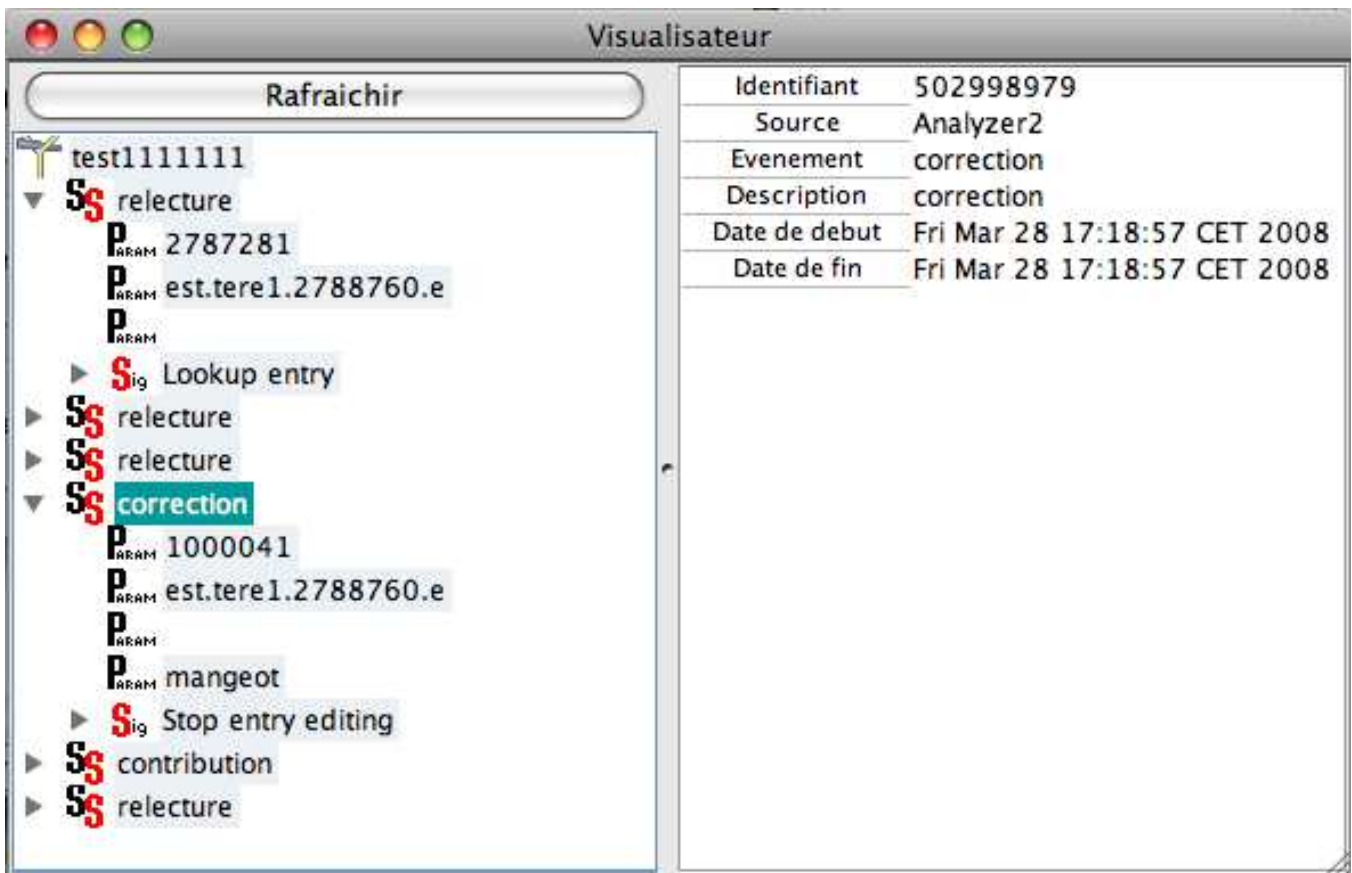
Visualisateur

Rafraichir

test1111111
SS relecture
PARAM 2787281
PARAM est.tere1.2788760.e
PARAM
Sig Lookup entry
SS relecture
SS relecture
SS correction
PARAM 1000041
PARAM est.tere1.2788760.e
PARAM
PARAM mangeot
Sig Stop entry editing
SS contribution
SS relecture

| Identifiant | 502998979 |
|---|---|
| Source | Analyzer2 |
| Evenement | correction |
| Description | correction |
| Date de debut | Fri Mar 28 17:18:57 CET 2008 |
| Date de fin | Fri Mar 28 17:18:57 CET 2008 |